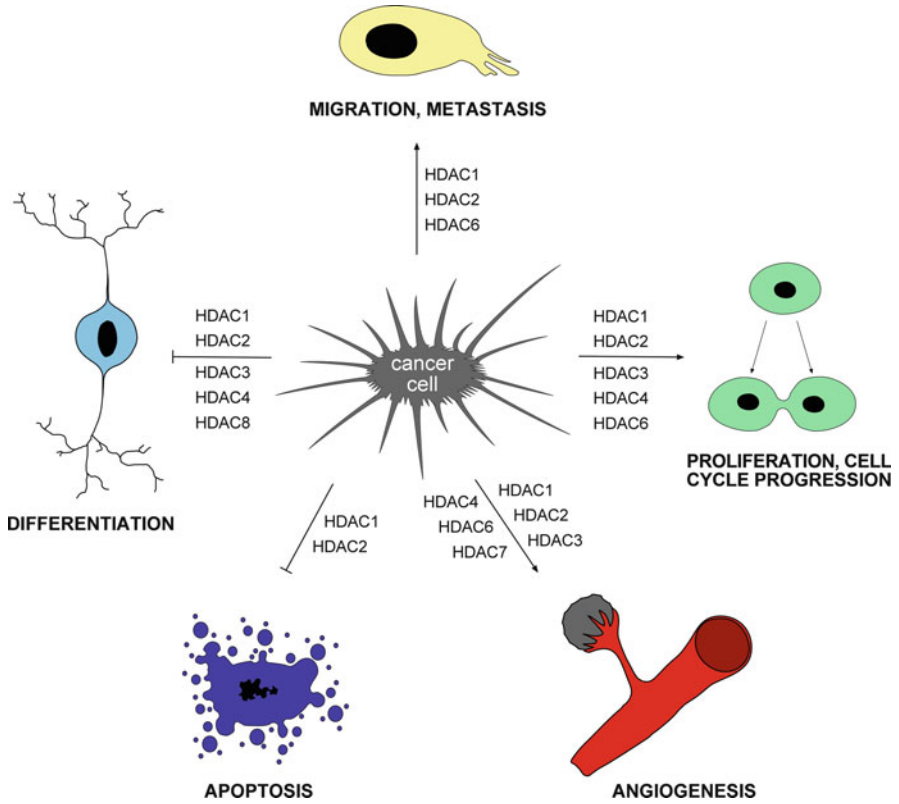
MIGRATION, METASTASIS

HDAC1
HDAC2
HDAC6

HDAC1
HDAC2
HDAC3
HDAC4
HDAC8

cancer cell

HDAC1
HDAC2
HDAC3
HDAC4
HDAC6

PROLIFERATION, CELL CYCLE PROGRESSION

DIFFERENTIATION

HDAC1
HDAC2

HDAC4
HDAC6
HDAC7

HDAC1
HDAC2
HDAC3

APOPTOSIS

ANGIOGENESIS